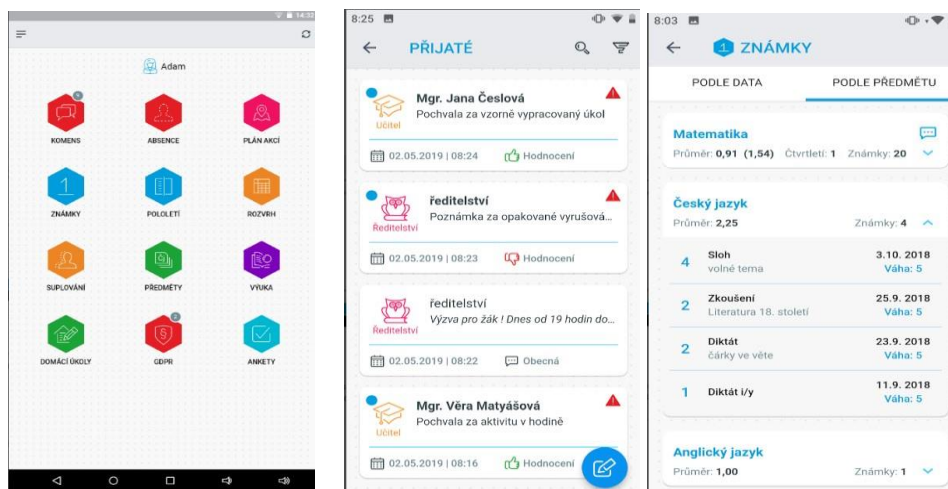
14:32

Adam

KOMENS
ABSENCE
PLÁN AKCÍ
ZNÁMKY
POLOLETÍ
ROZVRH
SUPLOVÁNÍ
PŘEDMĚTY
VÝUKA
DOMÁCÍ ÚKOLY
GDPR
ANKETY

8:25

PŘIJATÉ

Učitel
Mgr. Jana Češlová
Pochvala za vzorné vypracovaný úkol
02.05.2019 | 08:24 Hodnocení

Ředitelství
ředitelství
Poznámka za opakované vyrušová...
02.05.2019 | 08:23 Hodnocení

Ředitelství
ředitelství
Výzva pro žák ! Dnes od 19 hodin do...
02.05.2019 | 08:22 Obecná

Učitel
Mgr. Věra Matyášová
Pochvala za aktivitu v hodině
02.05.2019 | 08:16 Hodnocení

8:03

1 ZNÁMKY

PODLE DATA
PODLE PŘEDMĚTU

Matematika
Průměr: 0,91 (1,54) Čtvrtletí: 1 Známky: 20

Český jazyk
Průměr: 2,25 Známky: 4

4 Sloh volné tema 3.10. 2018 Váha: 5
2 Zkoušení Literatura 18. století 25.9. 2018 Váha: 5
2 Diktát čárky ve větě 23.9. 2018 Váha: 5
1 Diktát i/y 11.9. 2018 Váha: 5

Anglický jazyk
Průměr: 1,00 Známky: 1